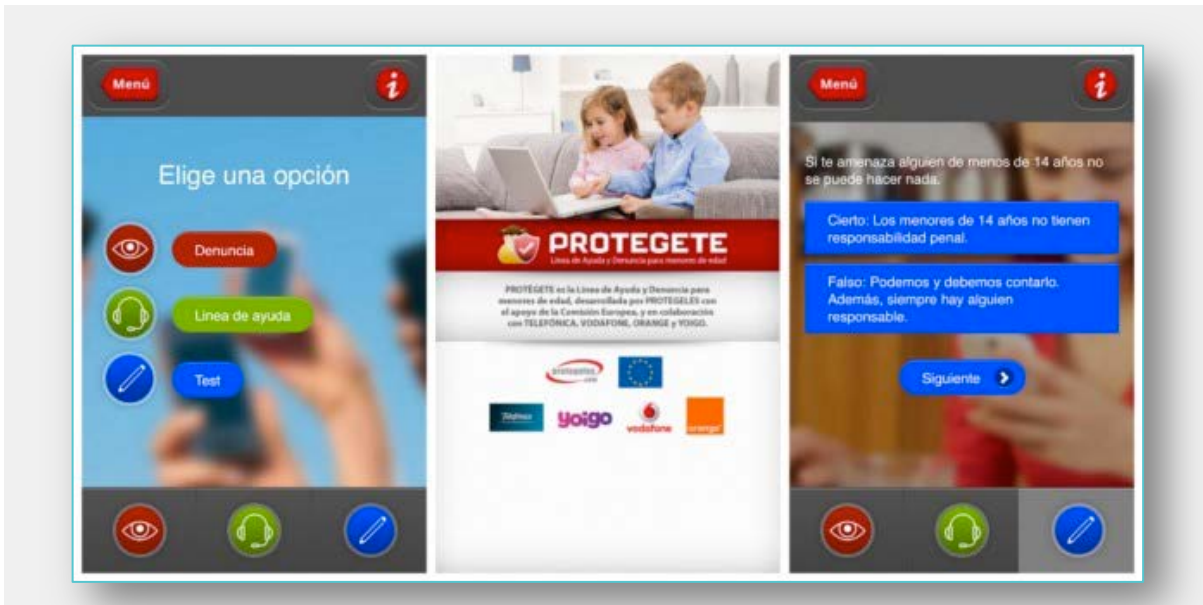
Menú

Elige una opción

Denuncia

Línea de ayuda

Test

PROTEGETE
Línea de Ayuda y Denuncia para menores de edad

PROTÉGETE es la Línea de Ayuda y Denuncia para menores de edad, desarrollada por PROTEGELES con el apoyo de la Comisión Europea, y en colaboración con TELEFÓNICA, VODAFONE, ORANGE y YOIGO.

protegeles.com

Telefonica

yoigo

vodafone

orange

Menú

Si te amenaza alguien de menos de 14 años no se puede hacer nada.

Cierto: Los menores de 14 años no tienen responsabilidad penal.

Falso: Podemos y debemos contarlo. Además, siempre hay alguien responsable.

Siguiente